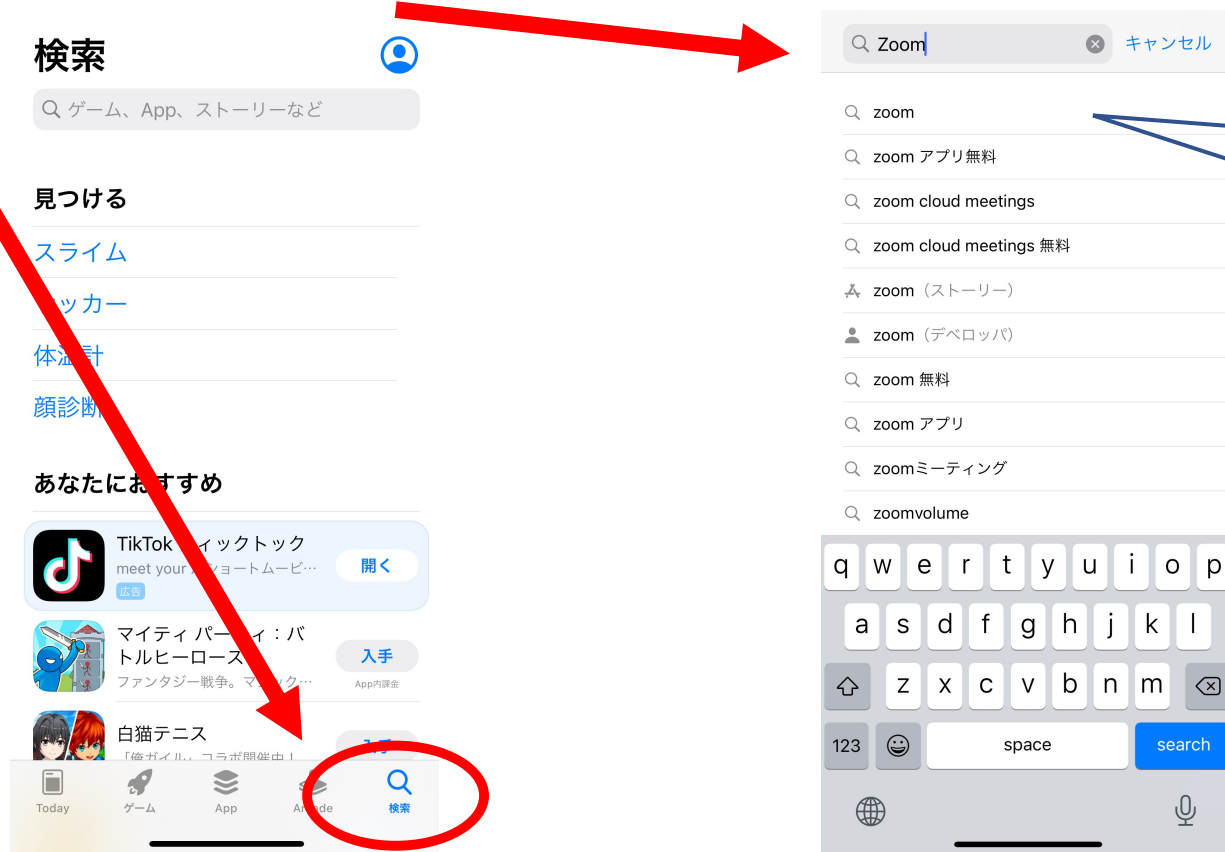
検索

ゲーム、App、ストーリーなど

見つける

スライム

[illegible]ッカー

体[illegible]計

顔診断

あなたにおすすめ

TikTok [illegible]ィックトック
meet your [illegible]ショートムービ…
広告
開く

マイティ パー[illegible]ィ：バトルヒーローズ
ファンタジー戦争。マ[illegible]ク…
入手
App内課金

白猫テニス
「俺ガイル」コラボ開催中！
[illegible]

Today ゲーム App Ar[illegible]de 検索

Zoom
キャンセル

zoom
zoom アプリ無料
zoom cloud meetings
zoom cloud meetings 無料
zoom（ストーリー）
zoom（デベロッパ）
zoom 無料
zoom アプリ
zoomミーティング
zoomvolume

q w e r t y u i o p
a s d f g h j k l
z x c v b n m
123 space search